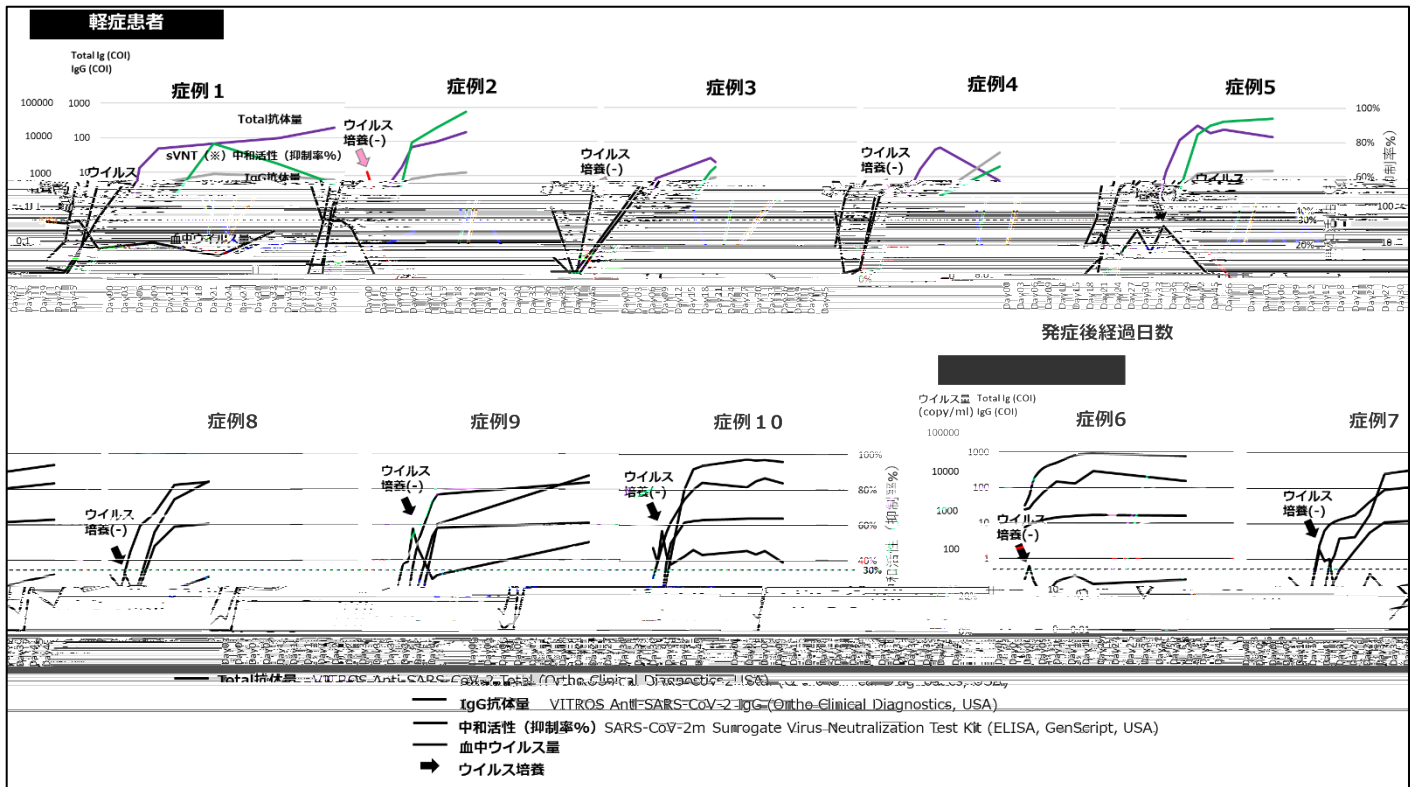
軽症患者

Total Ig (COI)
IgG (COI)

症例１
症例2
症例3
症例4
症例5

100000
10000
1000
1000
100
10

Total抗体量
sVNT（※）中和活性（抑制率%）
IgG抗体量
ウイルス
血中ウイルス量

ウイルス培養(-)
ウイルス培養(-)
ウイルス培養(-)
ウイルス

100%
80%
60%
30%
20%

発症後経過日数

ウイルス量 (copy/ml)
Total Ig (COI)
IgG (COI)

症例8
症例9
症例１０
症例6
症例7

100000
10000
1000
100
1000
100
10
1

ウイルス培養(-)
ウイルス培養(-)
ウイルス培養(-)
ウイルス培養(-)
ウイルス培養(-)

100%
80%
60%
40%
30%
20%

Total抗体量 VITROS Anti-SARS-CoV-2 Total (Ortho Clinical Diagnostics, USA)
IgG抗体量 VITROS Anti-SARS-CoV-2 IgG (Ortho Clinical Diagnostics, USA)
中和活性（抑制率%）SARS-CoV-2m Surrogate Virus Neutralization Test Kit (ELISA, GenScript, USA)
血中ウイルス量
ウイルス培養